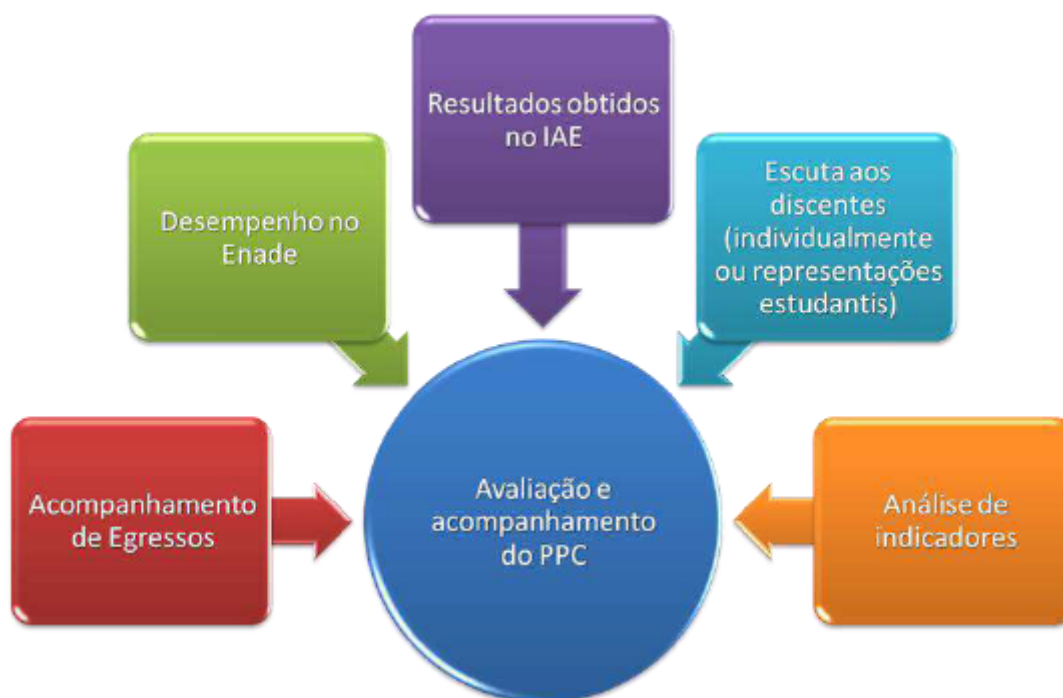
Resultados obtidos no IAE

Desempenho no Enade

Escuta aos discentes (individualmente ou representações estudantis)

Acompanhamento de Egressos

Avaliação e acompanhamento do PPC

Análise de indicadores